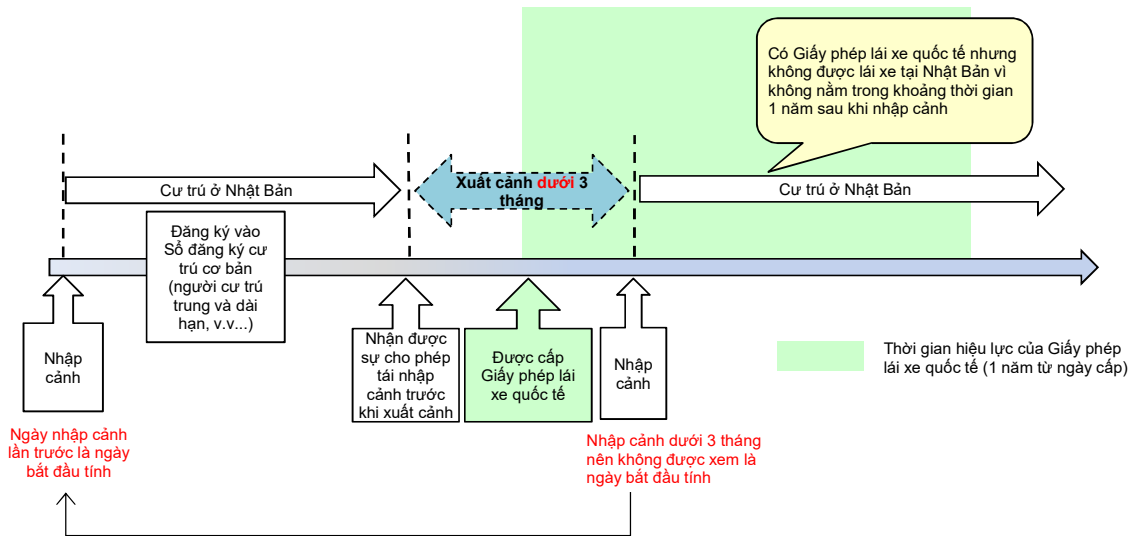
Có Giấy phép lái xe quốc tế nhưng không được lái xe tại Nhật Bản vì không nằm trong khoảng thời gian 1 năm sau khi nhập cảnh

Cư trú ở Nhật Bản

Xuất cảnh dưới 3 tháng

Cư trú ở Nhật Bản

Đăng ký vào Sổ đăng ký cư trú cơ bản (người cư trú trung và dài hạn, v.v...)

Nhập cảnh

Nhận được sự cho phép tái nhập cảnh trước khi xuất cảnh

Được cấp Giấy phép lái xe quốc tế

Nhập cảnh

Thời gian hiệu lực của Giấy phép lái xe quốc tế (1 năm từ ngày cấp)

Ngày nhập cảnh lần trước là ngày bắt đầu tính

Nhập cảnh dưới 3 tháng nên không được xem là ngày bắt đầu tính